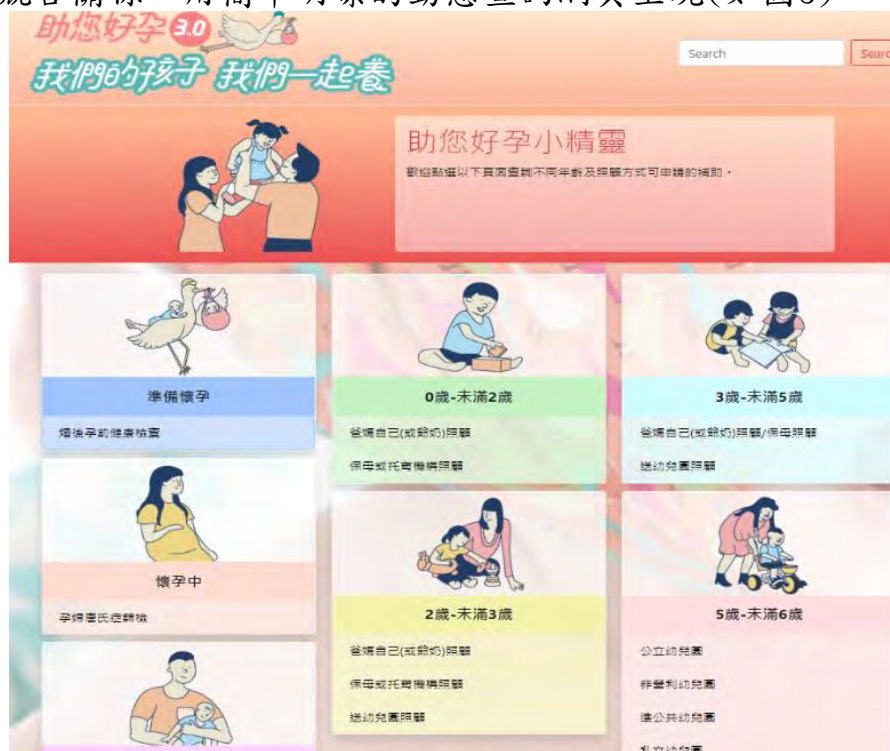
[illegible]（如圖3）

助您好孕 3.0
我們的孩子 我們一起養

Search
Searc

助您好孕小精靈
歡迎點選以下頁面查詢不同年齡及照顧方式可申請的補助。

準備懷孕
婚後孕前健康檢查

0歲-未滿2歲
爸媽自己(或爺奶)照顧
保母或托育機構照顧

3歲-未滿5歲
爸媽自己(或爺奶)照顧/保母照顧
送幼兒園照顧

懷孕中
孕婦唐氏症篩檢

2歲-未滿3歲
爸媽自己(或爺奶)照顧
保母或托育機構照顧
送幼兒園照顧

5歲-未滿6歲
公立幼兒園
非營利幼兒園
準公共幼兒園
私立幼兒園